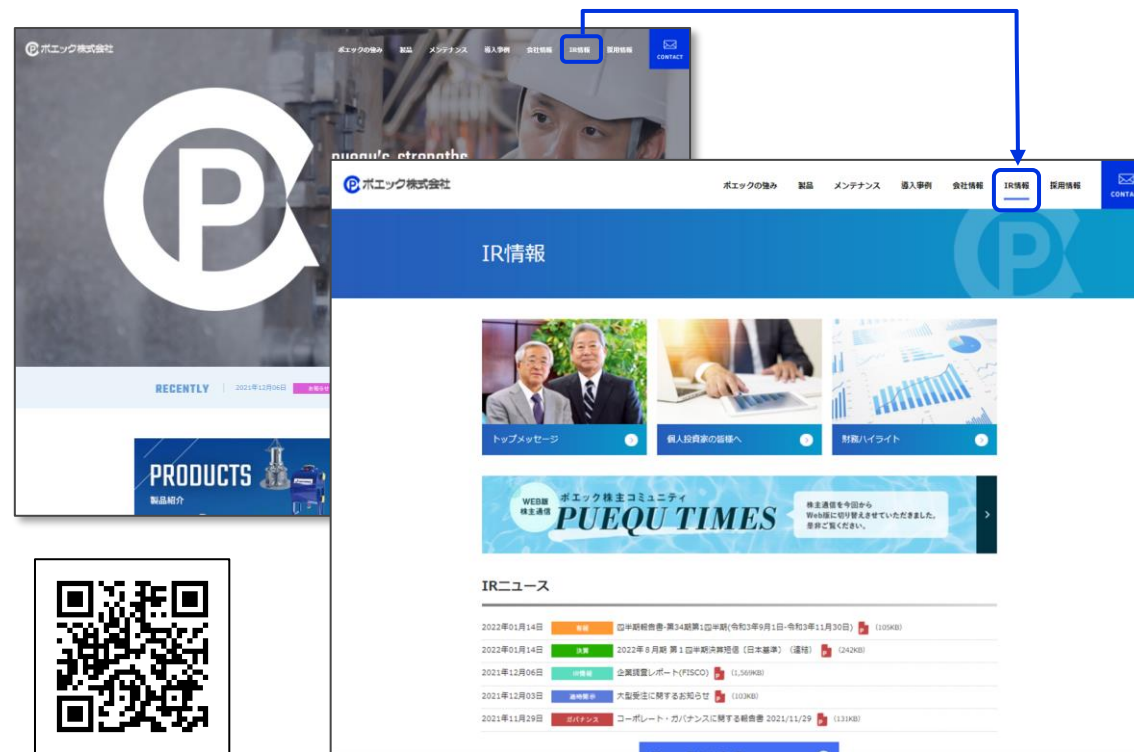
ポエック株式会社

ポエックの強み 製品 メンテナンス 導入事例 会社情報 IR情報 採用情報 CONTACT

pueq・s strengths

RECENTLY 2021年12月06日 お知らせ

PRODUCTS
製品紹介

ポエック株式会社

ポエックの強み 製品 メンテナンス 導入事例 会社情報 IR情報 採用情報 CONTACT

IR情報

トップメッセージ

個人投資家の皆様へ

財務ハイライト

WEB版 株主通信
ポエック株主コミュニティ
PUEQU TIMES
株主通信を今回から Web版に切り替えさせていただきました。是非ご覧ください。

IRニュース

2022年01月14日 報告 四半期報告書-第34期第1四半期(令和3年9月1日-令和3年11月30日) (105KB)
2022年01月14日 決算 2022年8月期 第1四半期決算短信〔日本基準〕(連結) (242KB)
2021年12月06日 IR情報 企業調査レポート(FISCO) (1,569KB)
2021年12月03日 適時開示 大型受注に関するお知らせ (103KB)
2021年11月29日 ガバナンス コーポレート・ガバナンスに関する報告書 2021/11/29 (131KB)